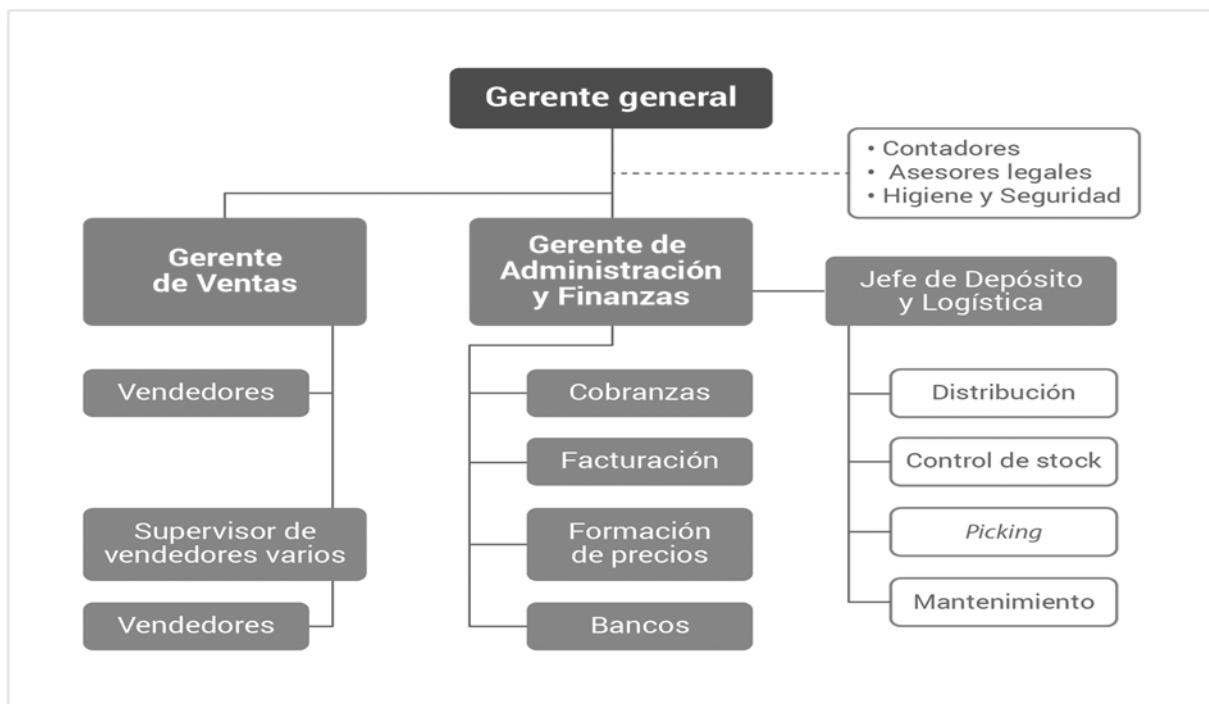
Gerente general

• Contadores
• Asesores legales
• Higiene y Seguridad

Gerente de Ventas

Vendedores

Supervisor de vendedores varios

Vendedores

Gerente de Administración y Finanzas

Cobranzas

Facturación

Formación de precios

Bancos

Jefe de Depósito y Logística

Distribución

Control de stock

Picking

Mantenimiento